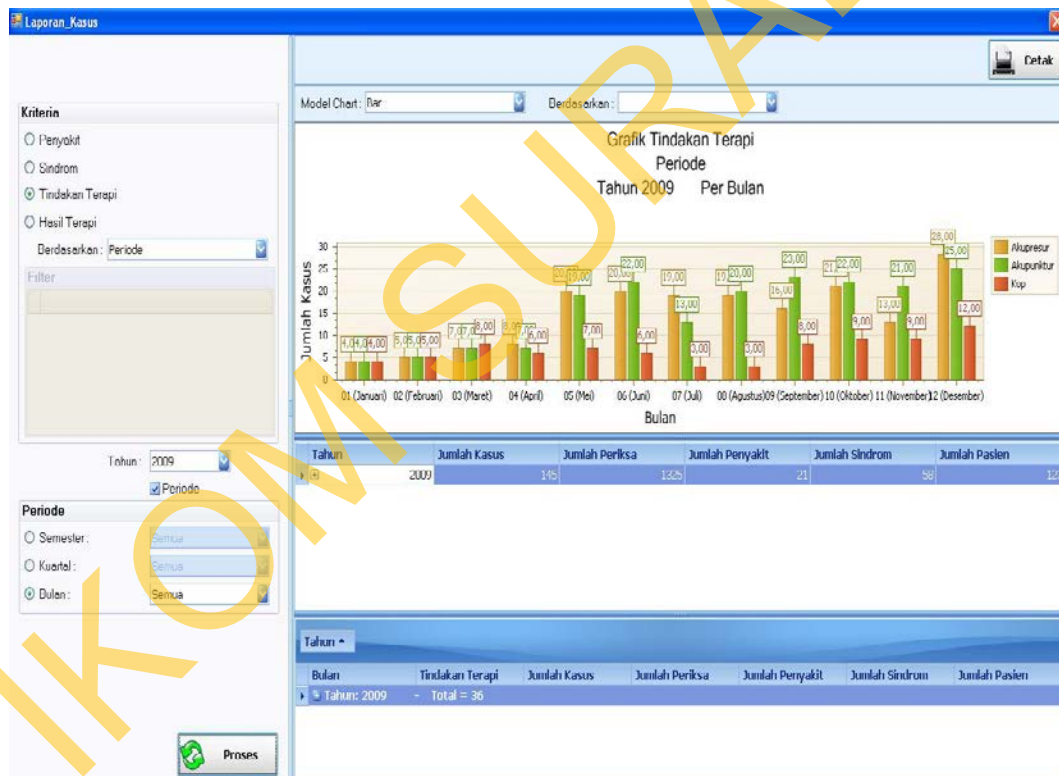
Laporan_Kasus

Cetak

Kriteria
Penyakit
Sindrom
Tindakan Terapi
Hasil Terapi
Berdasarkan : Periode
Filter

Tahun : 2009
Periode

Periode
Semester : Semua
Kuartal : Semua
Bulan : Semua

Proses

Model Chart : Bar
Berdasarkan :

Grafik Tindakan Terapi
Periode
Tahun 2009 Per Bulan

Jumlah Kasus
30
25
20
15
10
5
0

4,00 4,00 4,00 5,00 5,00 5,00 7,00 7,00 8,00 8,00 7,00 6,00 20,00 19,00 7,00 20,00 22,00 6,00 19,00 13,00 3,00 19,00 20,00 3,00 16,00 23,00 8,00 21,00 22,00 9,00 13,00 21,00 9,00 28,00 25,00 12,00

01 (Januari) 02 (Februari) 03 (Maret) 04 (April) 05 (Mei) 06 (Juni) 07 (Juli) 08 (Agustus) 09 (September) 10 (Oktober) 11 (November) 12 (Desember)
Bulan

Akupresur
Akupunktur
Kop

| Tahun | Jumlah Kasus | Jumlah Periksa | Jumlah Penyakit | Jumlah Sindrom | Jumlah Pasien |
|---|---|---|---|---|---|
| 2009 | 145 | 1325 | 21 | 58 | 12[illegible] |

Tahun

| Bulan | Tindakan Terapi | Jumlah Kasus | Jumlah Periksa | Jumlah Penyakit | Jumlah Sindrom | Jumlah Pasien |
|---|---|---|---|---|---|---|
| Tahun: 2009 - Total = 36 | | | | | | |